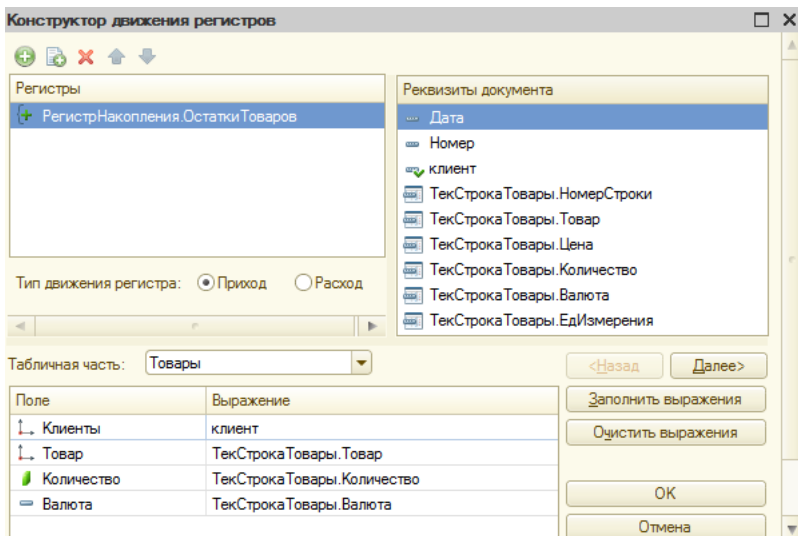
Конструктор движения регистров

Регистры

РегистрНакопления.ОстаткиТоваров

Тип движения регистра: Приход Расход

Реквизиты документа

Дата
Номер
клиент
ТекСтрокаТовары.НомерСтроки
ТекСтрокаТовары.Товар
ТекСтрокаТовары.Цена
ТекСтрокаТовары.Количество
ТекСтрокаТовары.Валюта
ТекСтрокаТовары.ЕдИзмерения

Табличная часть: Товары

<Назад Далее>

| Поле | Выражение |
|---|---|
| Клиенты | клиент |
| Товар | ТекСтрокаТовары.Товар |
| Количество | ТекСтрокаТовары.Количество |
| Валюта | ТекСтрокаТовары.Валюта |

Заполнить выражения
Очистить выражения
ОК
Отмена